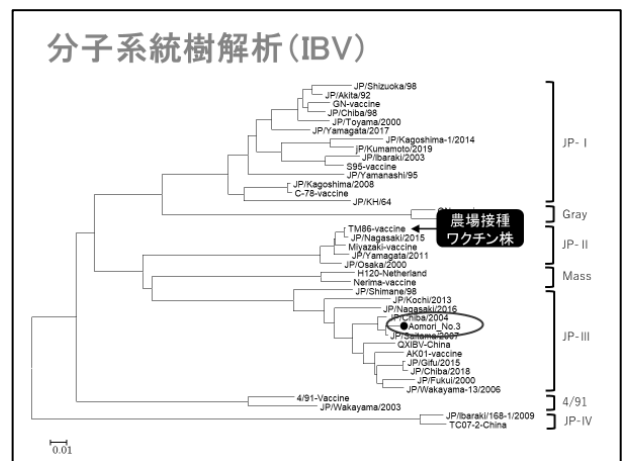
分子系統樹解析(IBV)

JP/Shizuoka/98
JP/Akita/92
GN-vaccine
JP/Chiba/98
JP/Toyama/2000
JP/Yamagata/2017
JP/Kagoshima-1/2014
JP/Kumamoto/2019
JP/Ibaraki/2003
S95-vaccine
JP/Yamanashi/95
JP/Kagoshima/2008
C-78-vaccine
JP/KH/64
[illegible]
TM86-vaccine
JP/Nagasaki/2015
Miyazaki-vaccine
JP/Yamagata/2011
JP/Osaka/2000
H120-Netherland
Nerima-vaccine
JP/Shimane/98
JP/Kochi/2013
JP/Nagasaki/2016
JP/Chiba/2004
Aomori_No.3
JP/Saitama/2007
QXIBV-China
AK01-vaccine
JP/Gifu/2015
JP/Chiba/2018
JP/Fukui/2000
JP/Wakayama-13/2006
4/91-Vaccine
JP/Wakayama/2003
JP/Ibaraki/168-1/2009
TC07-2-China

農場接種
ワクチン株

JP-Ⅰ
Gray
JP-Ⅱ
Mass
JP-Ⅲ
4/91
JP-Ⅳ

0.01